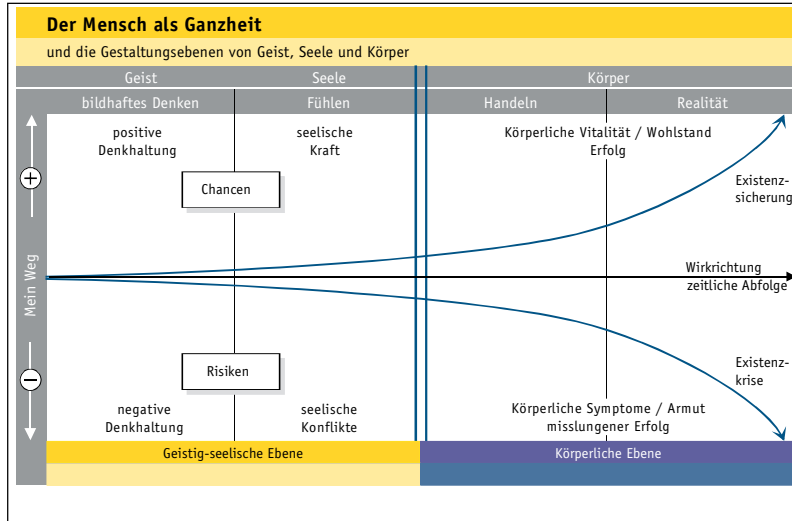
Der Mensch als Ganzheit

und die Gestaltungsebenen von Geist, Seele und Körper

| Geist | Seele | Körper | |
|---|---|---|---|
| bildhaftes Denken | Fühlen | Handeln | Realität |

positive Denkhaltung

seelische Kraft

Körperliche Vitalität / Wohlstand Erfolg

Chancen

Existenzsicherung

Mein Weg

+

Wirkrichtung zeitliche Abfolge

−

Risiken

Existenzkrise

negative Denkhaltung

seelische Konflikte

Körperliche Symptome / Armut misslungener Erfolg

Geistig-seelische Ebene

Körperliche Ebene